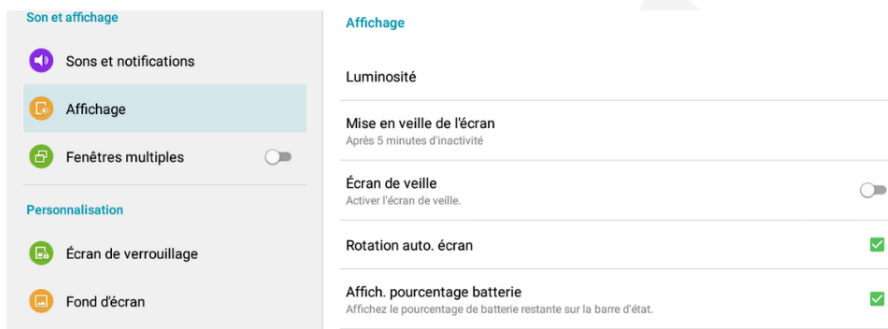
Son et affichage

Sons et notifications

Affichage

Fenêtres multiples

Personnalisation

Écran de verrouillage

Fond d'écran

Affichage

Luminosité

Mise en veille de l'écran
Après 5 minutes d'inactivité

Écran de veille
Activer l'écran de veille.

Rotation auto. écran

Affich. pourcentage batterie
Affichez le pourcentage de batterie restante sur la barre d'état.